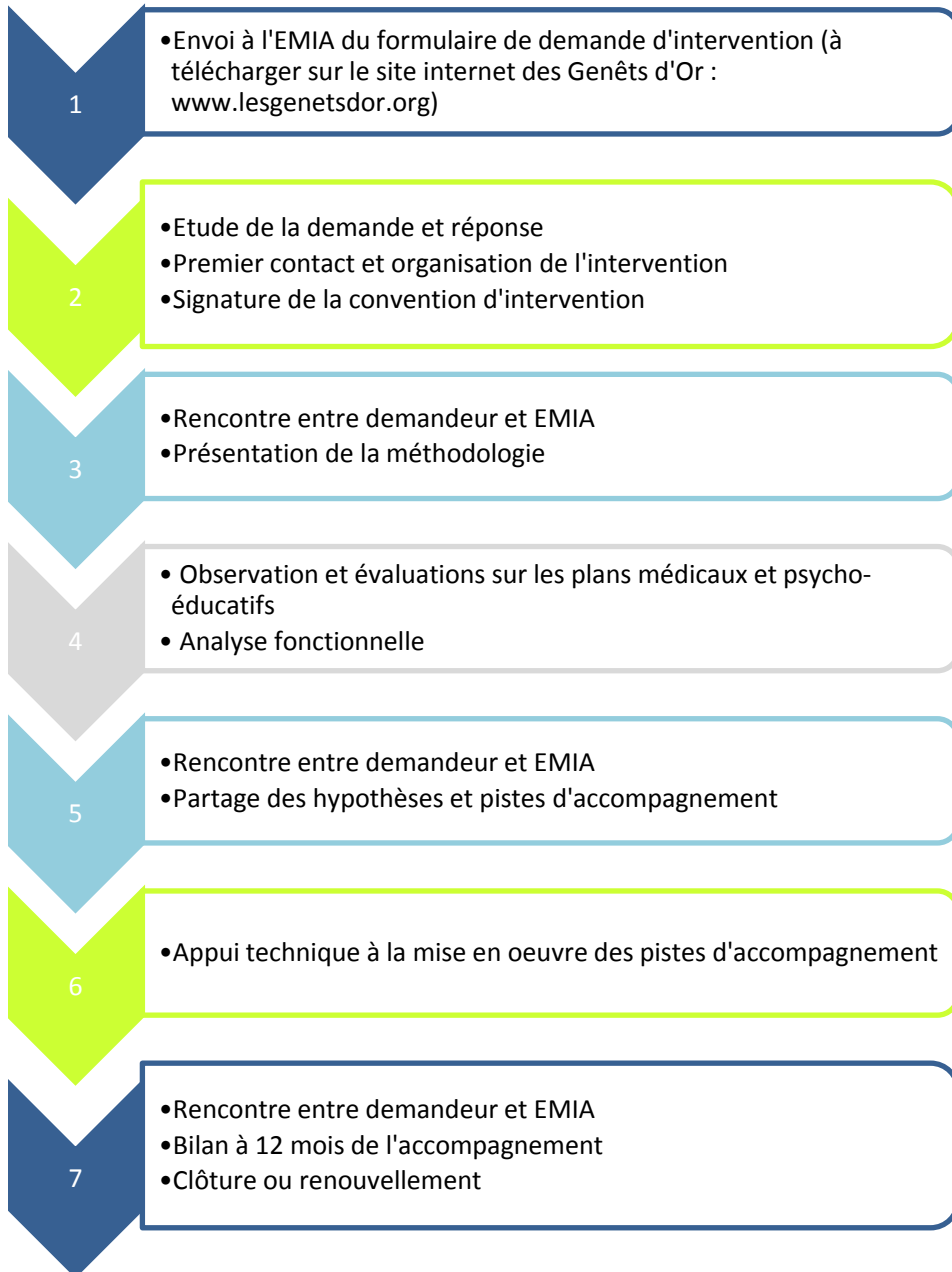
1

•Envoi à l'EMIA du formulaire de demande d'intervention (à télécharger sur le site internet des Genêts d'Or : www.lesgenetsdor.org)

2

•Etude de la demande et réponse
•Premier contact et organisation de l'intervention
•Signature de la convention d'intervention

3

•Rencontre entre demandeur et EMIA
•Présentation de la méthodologie

4

• Observation et évaluations sur les plans médicaux et psycho-éducatifs
• Analyse fonctionnelle

5

•Rencontre entre demandeur et EMIA
•Partage des hypothèses et pistes d'accompagnement

6

•Appui technique à la mise en oeuvre des pistes d'accompagnement

7

•Rencontre entre demandeur et EMIA
•Bilan à 12 mois de l'accompagnement
•Clôture ou renouvellement